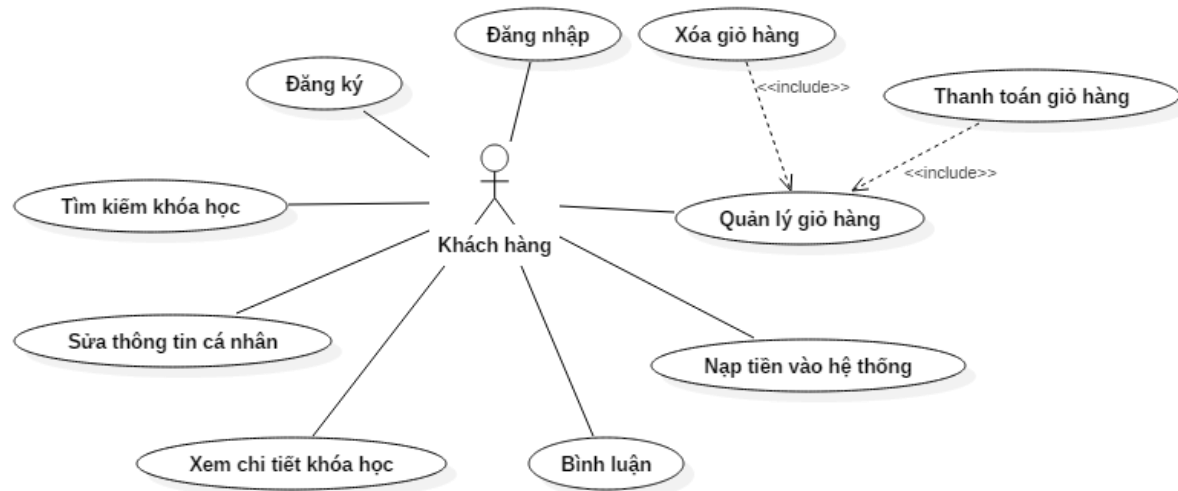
Đăng nhập

Xóa giỏ hàng

Đăng ký

<<include>>

Thanh toán giỏ hàng

<<include>>

Tìm kiếm khóa học

Quản lý giỏ hàng

Khách hàng

Sửa thông tin cá nhân

Nạp tiền vào hệ thống

Xem chi tiết khóa học

Bình luận